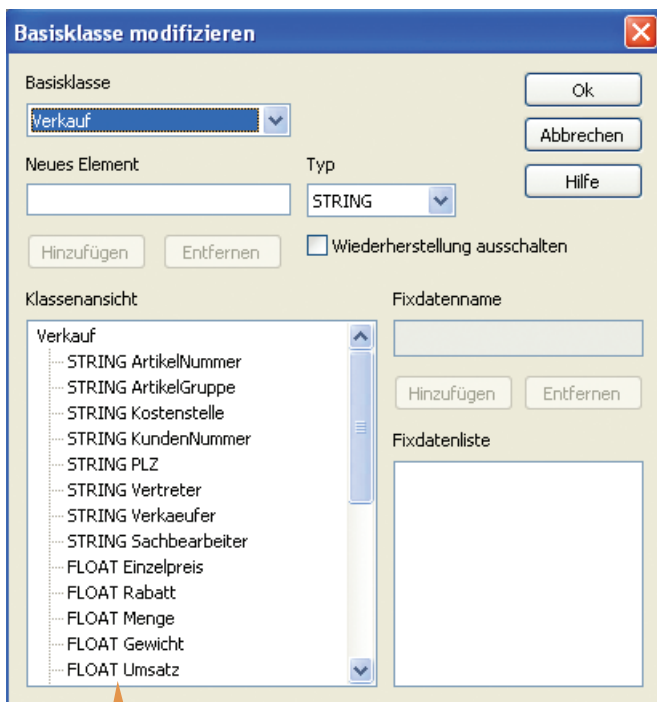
Basisklasse modifizieren

Basisklasse

Verkauf

Ok

Abbrechen

Hilfe

Neues Element

Typ

STRING

Hinzufügen

Entfernen

Wiederherstellung ausschalten

Klassenansicht

Verkauf
STRING ArtikelNummer
STRING ArtikelGruppe
STRING Kostenstelle
STRING KundenNummer
STRING PLZ
STRING Vertreter
STRING Verkaeufer
STRING Sachbearbeiter
FLOAT Einzelpreis
FLOAT Rabatt
FLOAT Menge
FLOAT Gewicht
FLOAT Umsatz

Fixdatenname

Hinzufügen

Entfernen

Fixdatenliste